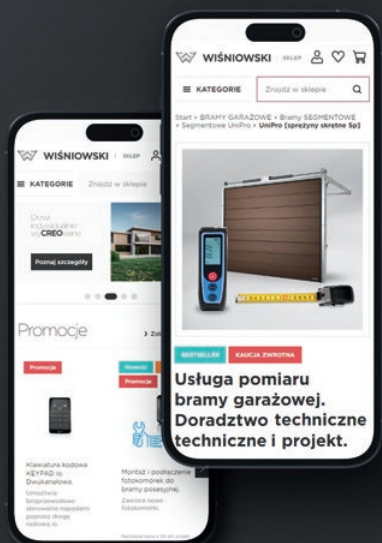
WIŚNIOWSKI | SKLEP

KATEGORIE

Znajdź w sklepie

Start > BRAMY GARAŻOWE > Bramy SEGMENTOWE > Segmentowe UniPro > UniPro [sprężyny skrętne Sp]

BESTSELLER

KAUCJA ZWROTNA

Usługa pomiaru bramy garażowej. Doradztwo techniczne techniczne i projekt.

WIŚNIOWSKI | SKLEP

KATEGORIE

Znajdź w sklepie

Dom indywidualnie wyCREOwane

Poznaj szczegóły

Promocje

> Zo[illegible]

Promocja

Nowość

Promocja

Klawiatura kodowa KEYPAD io Dwukanałowa

Umożliwia bezprzewodowo sterowanie napędem poprzez drogę radiową io.

Montaż i podłączenie fotokomórek do bramy przesuwnej.

Zawiera nowe fotokomórki.

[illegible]